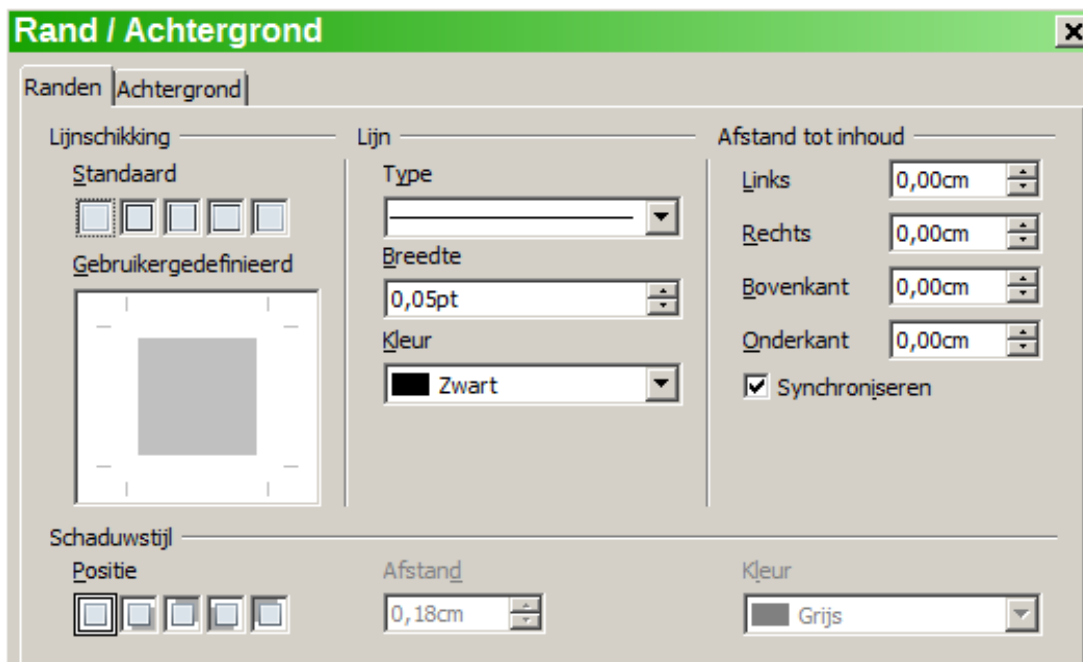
Rand / Achtergrond

Randen | Achtergrond

Lijnschikking

Standaard

Gebruikergedefinieerd

Lijn

Type

Breedte

0,05pt

Kleur

Zwart

Afstand tot inhoud

Links 0,00cm

Rechts 0,00cm

Bovenkant 0,00cm

Onderkant 0,00cm

Synchroniseren

Schaduwstijl

Positie

Afstand

0,18cm

Kleur

Grijs